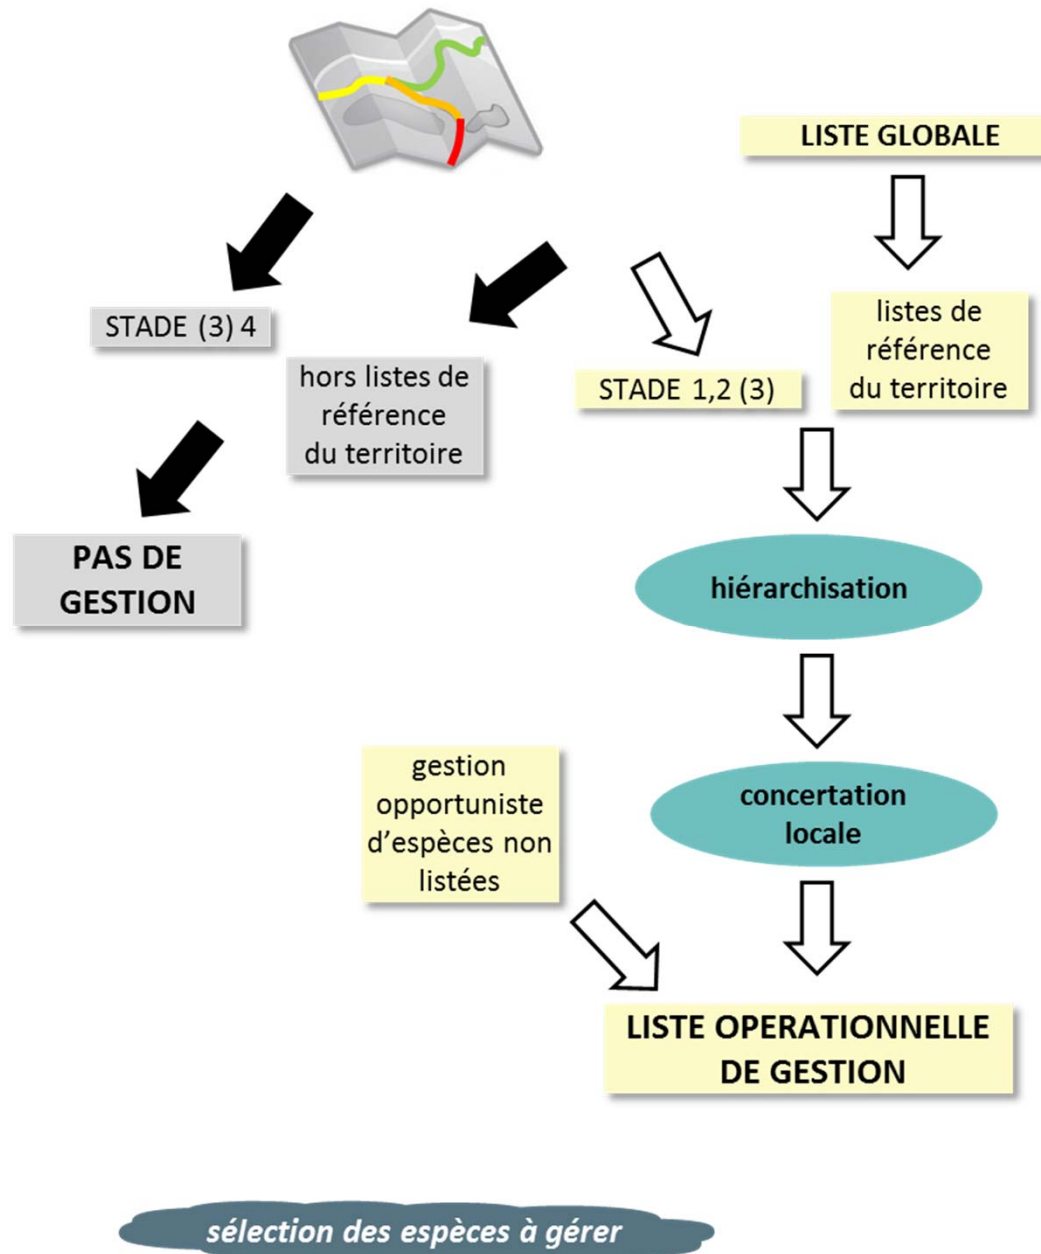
LISTE GLOBALE

STADE (3) 4

hors listes de référence du territoire

STADE 1,2 (3)

listes de référence du territoire

PAS DE GESTION

hiérarchisation

gestion opportuniste d’espèces non listées

concertation locale

LISTE OPERATIONNELLE DE GESTION

sélection des espèces à gérer